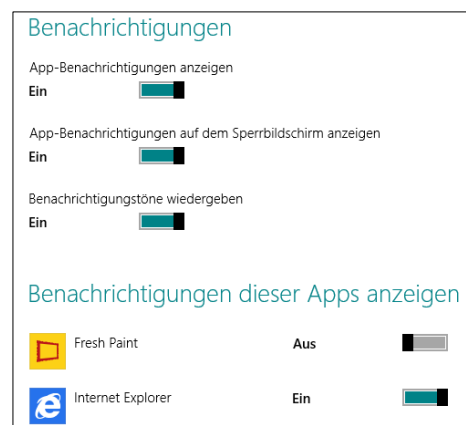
Benachrichtigungen

App-Benachrichtigungen anzeigen
Ein

App-Benachrichtigungen auf dem Sperrbildschirm anzeigen
Ein

Benachrichtigungstöne wiedergeben
Ein

Benachrichtigungen dieser Apps anzeigen

Fresh Paint
Aus

Internet Explorer
Ein